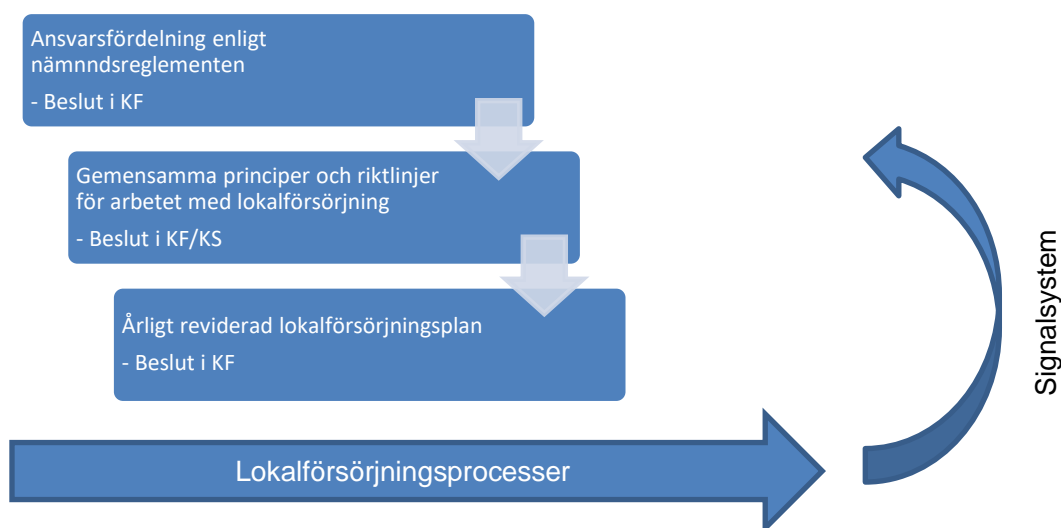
Ansvarsfördelning enligt nämnndsreglementen

- Beslut i KF

Gemensamma principer och riktlinjer för arbetet med lokalförsörjning

- Beslut i KF/KS

Årligt reviderad lokalförsörjningsplan

- Beslut i KF

Lokalförsörjningsprocesser

Signalsystem